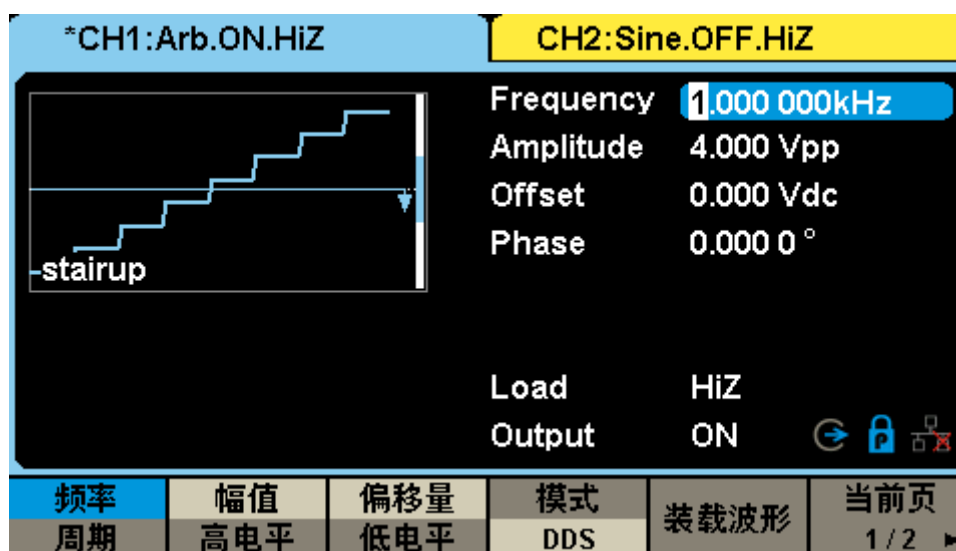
*CH1:Arb.ON.HiZ

CH2:Sine.OFF.HiZ

stairup

Frequency 1.000 000kHz
Amplitude 4.000 Vpp
Offset 0.000 Vdc
Phase 0.000 0 °

Load HiZ
Output ON

| 频率 | 幅值 | 偏移量 | 模式 | 装载波形 | 当前页 |
|---|---|---|---|---|---|
| 周期 | 高电平 | 低电平 | DDS | | 1/2 |